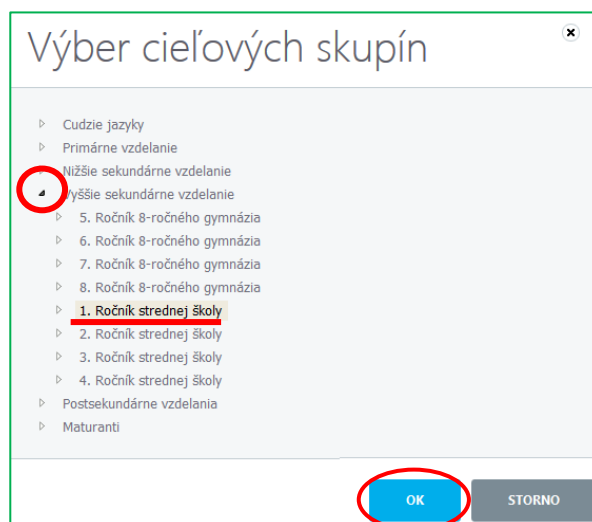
Výber cieľových skupín

Cudzie jazyky
Primárne vzdelanie
Nižšie sekundárne vzdelanie
Vyššie sekundárne vzdelanie
5. Ročník 8-ročného gymnázia
6. Ročník 8-ročného gymnázia
7. Ročník 8-ročného gymnázia
8. Ročník 8-ročného gymnázia
1. Ročník strednej školy
2. Ročník strednej školy
3. Ročník strednej školy
4. Ročník strednej školy
Postsekundárne vzdelania
Maturanti

OK
STORNO